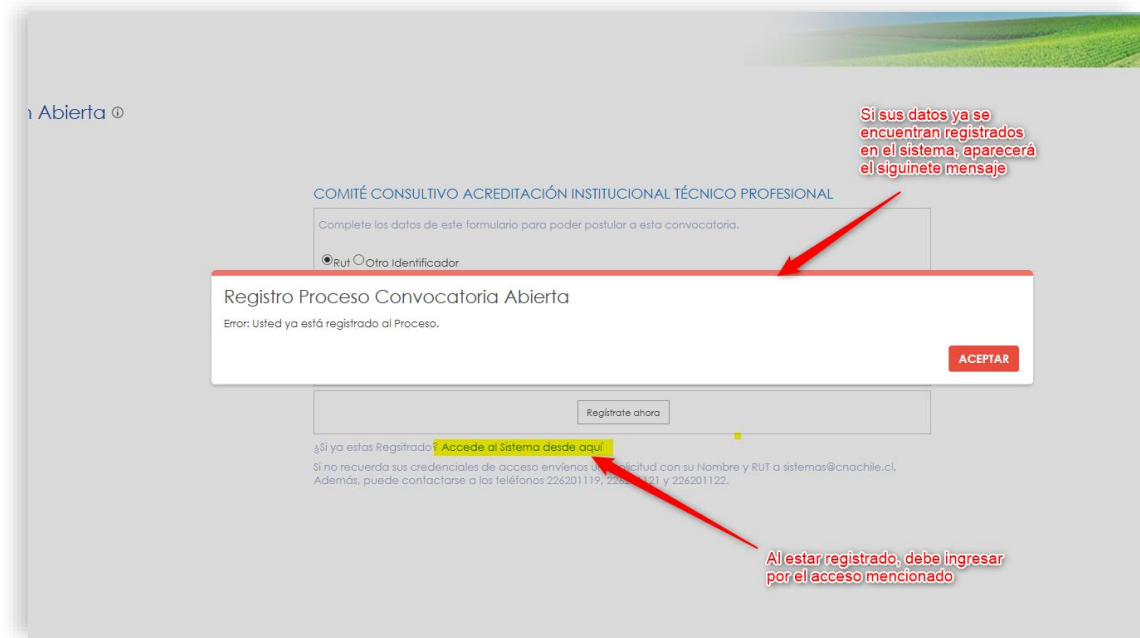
ı Abierta ⓘ

Si sus datos ya se encuentran registrados en el sistema, aparecerá el siguinete mensaje

COMITÉ CONSULTIVO ACREDITACIÓN INSTITUCIONAL TÉCNICO PROFESIONAL

Complete los datos de este formulario para poder postular a esta convocatoria.

Rut Otro Identificador

Registro Proceso Convocatoria Abierta

Error: Usted ya está registrado al Proceso.

ACEPTAR

Regístrate ahora

¿Si ya estas Regsitrado? Accede al Sistema desde aquí

Si no recuerda sus credenciales de acceso envíenos u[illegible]licitud con su Nombre y RUT a sistemas@cnachile.cl. Además, puede contactarse a los teléfonos 226201119, 226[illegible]121 y 226201122.

Al estar registrado, debe ingresar por el acceso mencionado